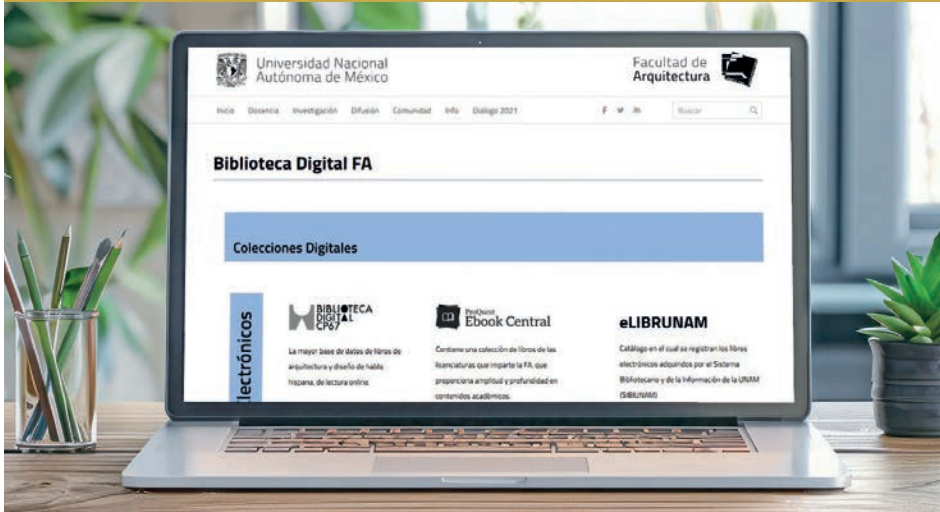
Universidad Nacional Autónoma de México

Facultad de Arquitectura

Inicio Docencia Investigación Difusión Comunidad Info Diálogo 2021

Buscar

Biblioteca Digital FA

Colecciones Digitales

electrónicos

BIBLIOTECA DIGITAL CP67

La mayor base de datos de libros de arquitectura y diseño de habla hispana, de lectura online.

ProQuest Ebook Central

Contiene una colección de libros de las licenciaturas que imparte la FA, que proporciona amplitud y profundidad en contenidos académicos.

eLIBRUNAM

Catálogo en el cual se registran los libros electrónicos adquiridos por el Sistema Bibliotecario y de la Información de la UNAM (SIBIUNAM)